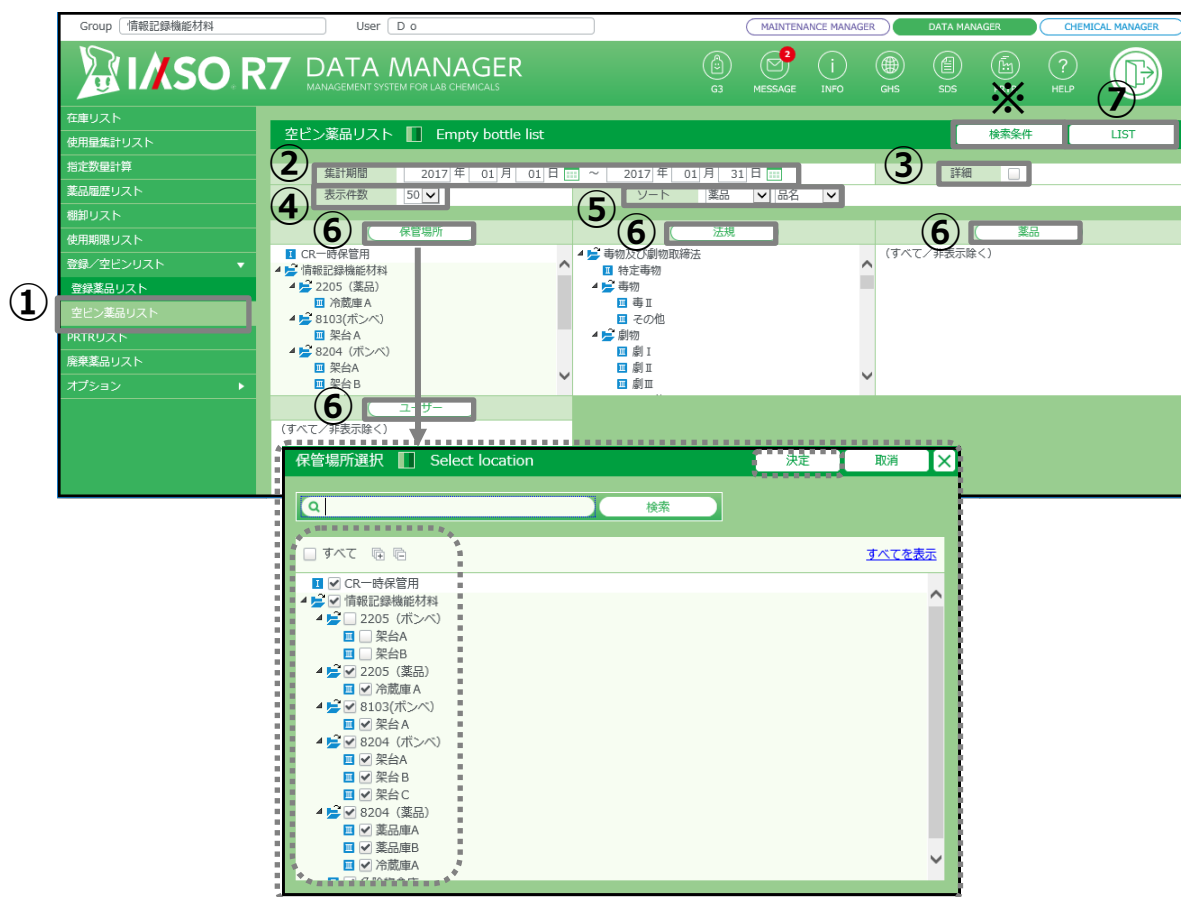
Group 情報記録機能材料 User D o

MAINTENANCE MANAGER DATA MANAGER CHEMICAL MANAGER

IASO R7 DATA MANAGER
MANAGEMENT SYSTEM FOR LAB CHEMICALS

G3 MESSAGE 2 INFO GHS SDS ※ HELP

在庫リスト
使用量集計リスト
指定数量計算
薬品履歴リスト
棚卸リスト
使用期限リスト
登録／空ビンリスト
登録薬品リスト
① 空ビン薬品リスト
PRTRリスト
廃棄薬品リスト
オプション

空ビン薬品リスト Empty bottle list
検索条件 ⑦ LIST

② 集計期間 2017 年 01 月 01 日 ～ 2017 年 01 月 31 日
③ 詳細
④ 表示件数 50
⑤ ソート 薬品 品名

⑥ 保管場所
CR一時保管用
情報記録機能材料
2205（薬品）
冷蔵庫A
8103(ボンベ)
架台A
8204（ボンベ）
架台A
架台B

⑥ 法規
毒物及び劇物取締法
特定毒物
毒物
毒Ⅱ
その他
劇物
劇Ⅰ
劇Ⅱ
劇Ⅲ

⑥ 薬品
（すべて／非表示除く）

⑥ ユーザー
（すべて／非表示除く）

保管場所選択 Select location
決定 取消

検索

すべて
すべてを表示

CR一時保管用
情報記録機能材料
2205（ボンベ）
架台A
架台B
2205（薬品）
冷蔵庫A
8103(ボンベ)
架台A
8204（ボンベ）
架台A
架台B
架台C
8204（薬品）
薬品庫A
薬品庫B
冷蔵庫A
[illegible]